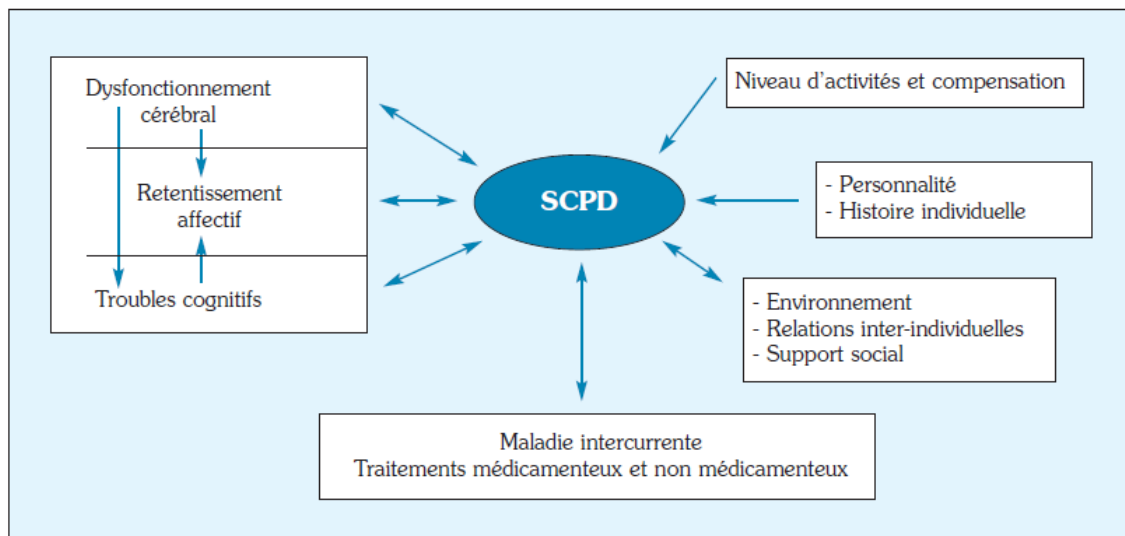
Dysfonctionnement cérébral

Retentissement affectif

Troubles cognitifs

Niveau d'activités et compensation

SCPD

- Personnalité
- Histoire individuelle

- Environnement
- Relations inter-individuelles
- Support social

Maladie intercurrente
Traitements médicamenteux et non médicamenteux